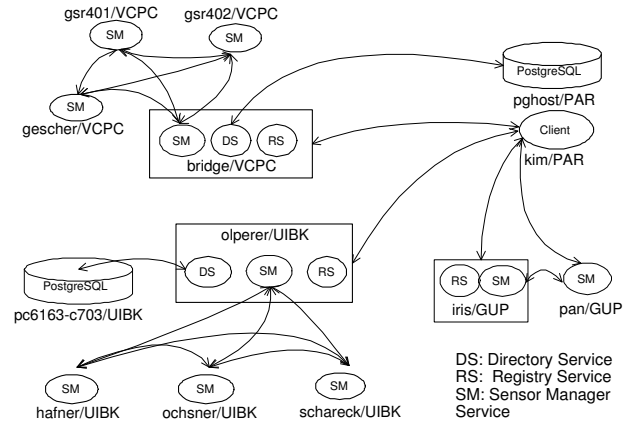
gsr401/VCPC
SM
gsr402/VCPC
SM
SM
gescher/VCPC
PostgreSQL
pghost/PAR
SM
DS
RS
bridge/VCPC
Client
kim/PAR
olperer/UIBK
DS
SM
RS
PostgreSQL
pc6163-c703/UIBK
RS
SM
iris/GUP
SM
pan/GUP
SM
hafner/UIBK
SM
ochsner/UIBK
SM
schareck/UIBK

DS: Directory Service
RS: Registry Service
SM: Sensor Manager Service